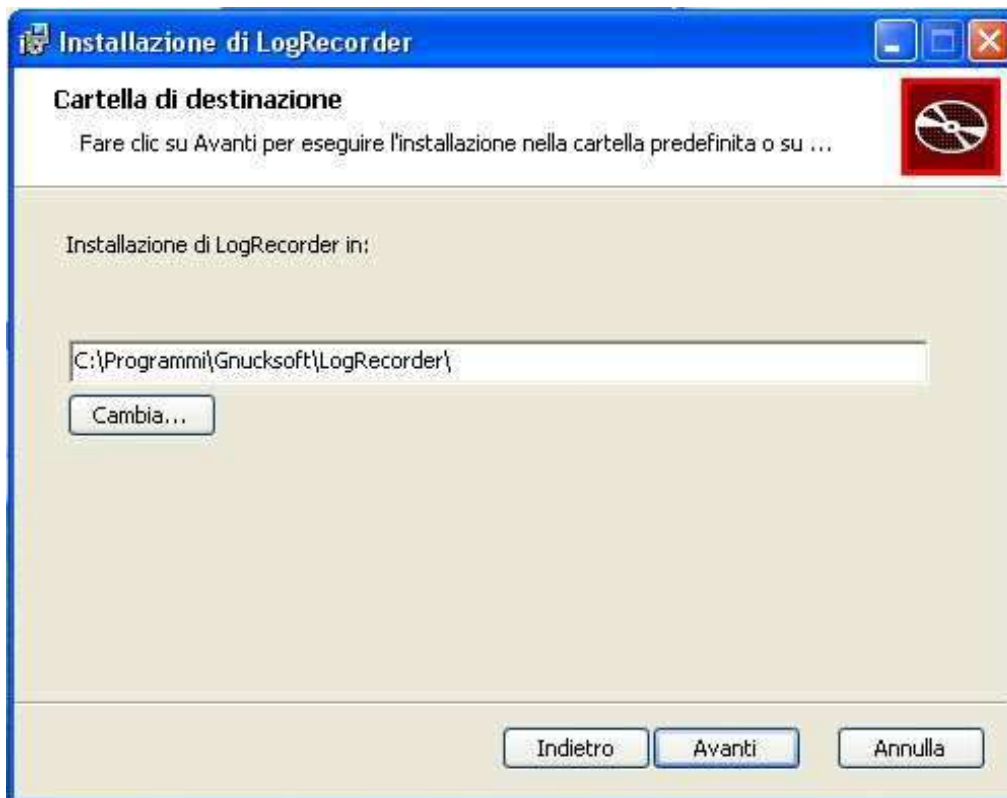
Installazione di LogRecorder

Cartella di destinazione

Fare clic su Avanti per eseguire l'installazione nella cartella predefinita o su ...

Installazione di LogRecorder in:

C:\Programmi\Gnucksoft\LogRecorder\

Cambia...

Indietro

Avanti

Annulla